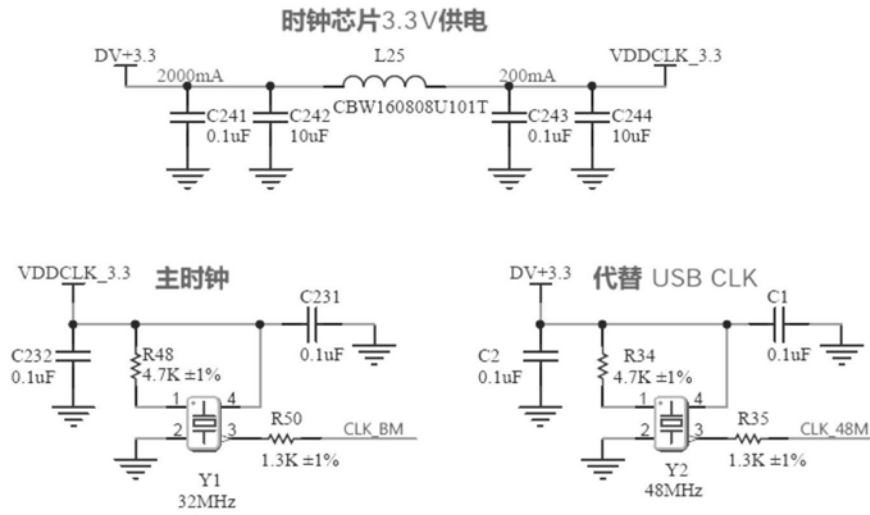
时钟芯片3.3V供电

DV+3.3
2000mA
L25
CBW160808U101T
200mA
VDDCLK_3.3
C241
0.1uF
C242
10uF
C243
0.1uF
C244
10uF

VDDCLK_3.3
主时钟
C231
0.1uF
C232
0.1uF
R48
4.7K ±1%
1
4
2
3
R50
CLK_BM
1.3K ±1%
Y1
32MHz

DV+3.3
代替 USB CLK
C1
0.1uF
C2
0.1uF
R34
4.7K ±1%
1
4
2
3
R35
CLK_48M
1.3K ±1%
Y2
48MHz